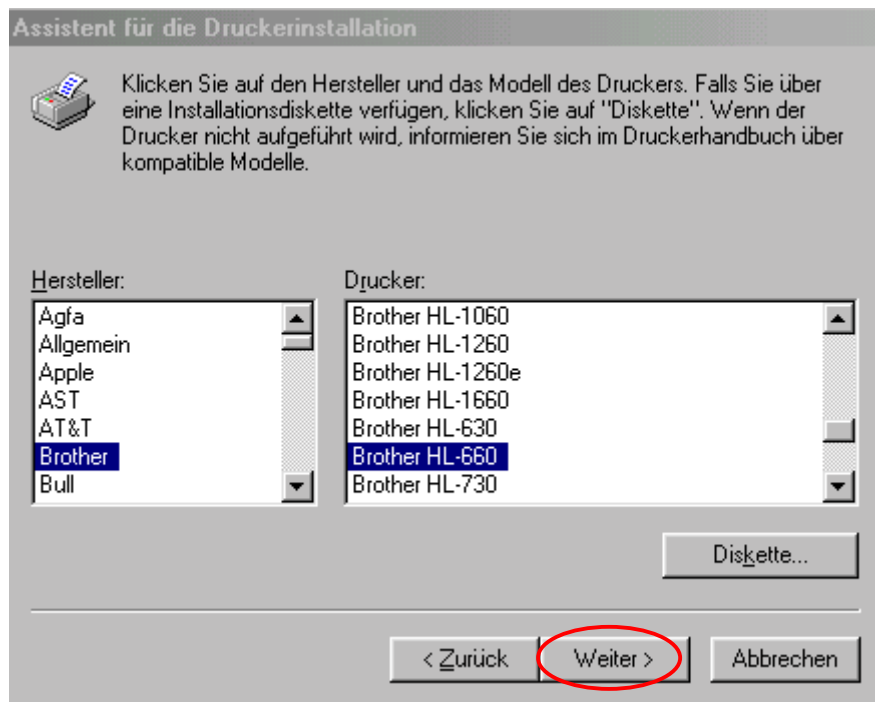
Assistent für die Druckerinstallation

Klicken Sie auf den Hersteller und das Modell des Druckers. Falls Sie über eine Installationsdiskette verfügen, klicken Sie auf "Diskette". Wenn der Drucker nicht aufgeführt wird, informieren Sie sich im Druckerhandbuch über kompatible Modelle.

Hersteller:
Agfa
Allgemein
Apple
AST
AT&T
Brother
Bull

Drucker:
Brother HL-1060
Brother HL-1260
Brother HL-1260e
Brother HL-1660
Brother HL-630
Brother HL-660
Brother HL-730

Diskette...

< Zurück
Weiter >
Abbrechen